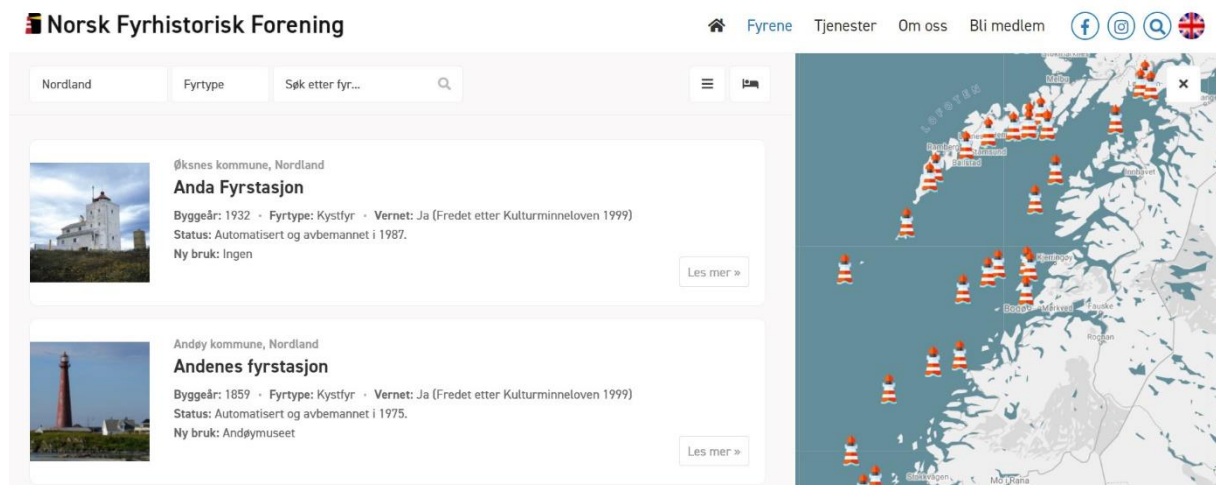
Norsk Fyrhistorisk Forening

Fyrene Tjenester Om oss Bli medlem

Nordland Fyrtype Søk etter fyr...

Øksnes kommune, Nordland
Anda Fyrstasjon
Byggeår: 1932 · Fyrtype: Kystfyr · Vernet: Ja (Fredet etter Kulturminneloven 1999)
Status: Automatisert og avbemannet i 1987.
Ny bruk: Ingen
Les mer »

Andøy kommune, Nordland
Andenes fyrstasjon
Byggeår: 1859 · Fyrtype: Kystfyr · Vernet: Ja (Fredet etter Kulturminneloven 1999)
Status: Automatisert og avbemannet i 1975.
Ny bruk: Andøymuseet
Les mer »

×
Lofoten
Melbu
Stamsund
Ballstad
Kjerringøy
Bodø
Fauske
Rognan
Mo i Rana
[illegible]